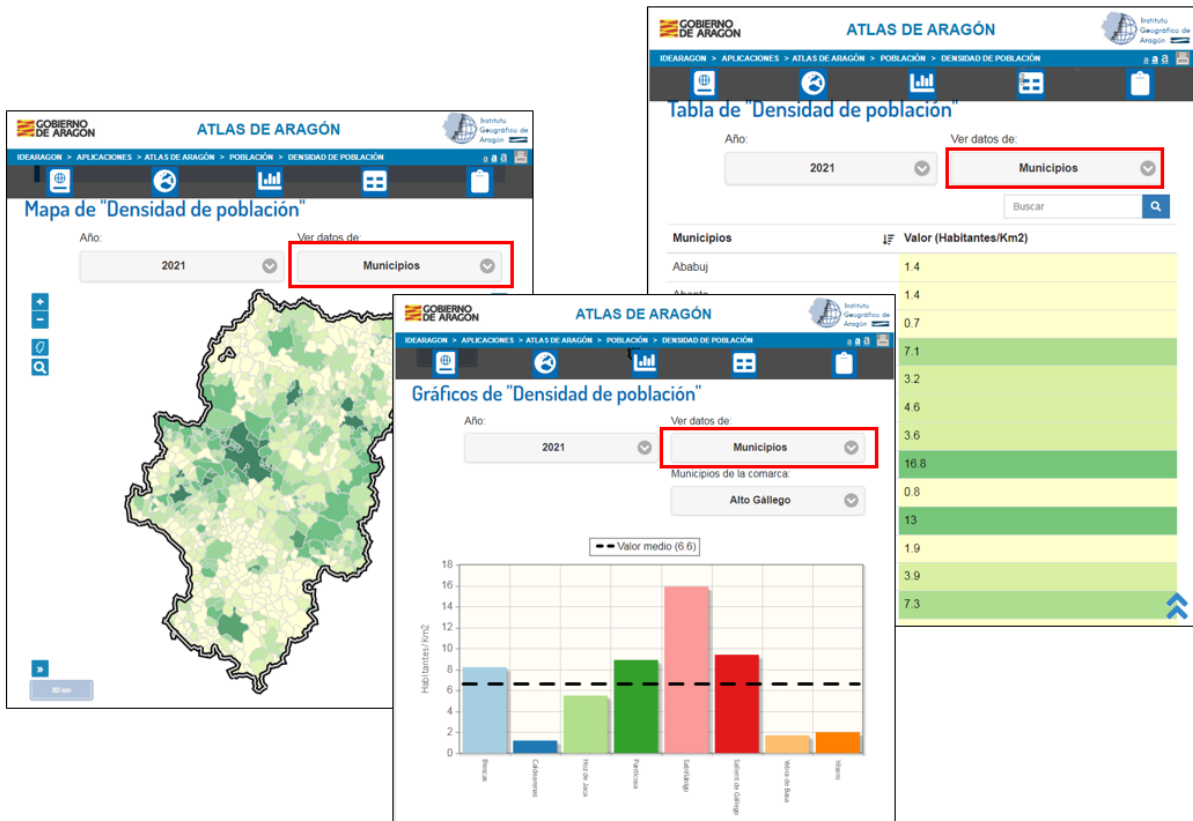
GOBIERNO DE ARAGON

ATLAS DE ARAGÓN

Instituto Geográfico de Aragón

IDEARAGON > APLICACIONES > ATLAS DE ARAGÓN > POBLACIÓN > DENSIDAD DE POBLACIÓN

Tabla de "Densidad de población"

Año:
2021

Ver datos de:
Municipios

Buscar

| Municipios | Valor (Habitantes/Km2) |
|---|---|
| Ababuj | 1.4 |
| Abanto | 1.4 |
| | 0.7 |
| | 7.1 |
| | 3.2 |
| | 4.6 |
| | 3.6 |
| | 16.8 |
| | 0.8 |
| | 13 |
| | 1.9 |
| | 3.9 |
| | 7.3 |

GOBIERNO DE ARAGON

ATLAS DE ARAGÓN

Instituto Geográfico de Aragón

IDEARAGON > APLICACIONES > ATLAS DE ARAGÓN > POBLACIÓN > DENSIDAD DE POBLACIÓN

Mapa de "Densidad de población"

Año:
2021

Ver datos de:
Municipios

80 km

GOBIERNO DE ARAGON

ATLAS DE ARAGÓN

Instituto Geográfico de Aragón

IDEARAGON > APLICACIONES > ATLAS DE ARAGÓN > POBLACIÓN > DENSIDAD DE POBLACIÓN

Gráficos de "Densidad de población"

Año:
2021

Ver datos de:
Municipios

Municipios de la comarca:
Alto Gállego

Valor medio (6.6)

Habitantes/ Km2

18
16
14
12
10
8
6
4
2
0

Biescas
Caldearenas
Hoz de Jaca
Panticosa
Sabiñánigo
Sallent de Gállego
Yebra de Basa
Yésero